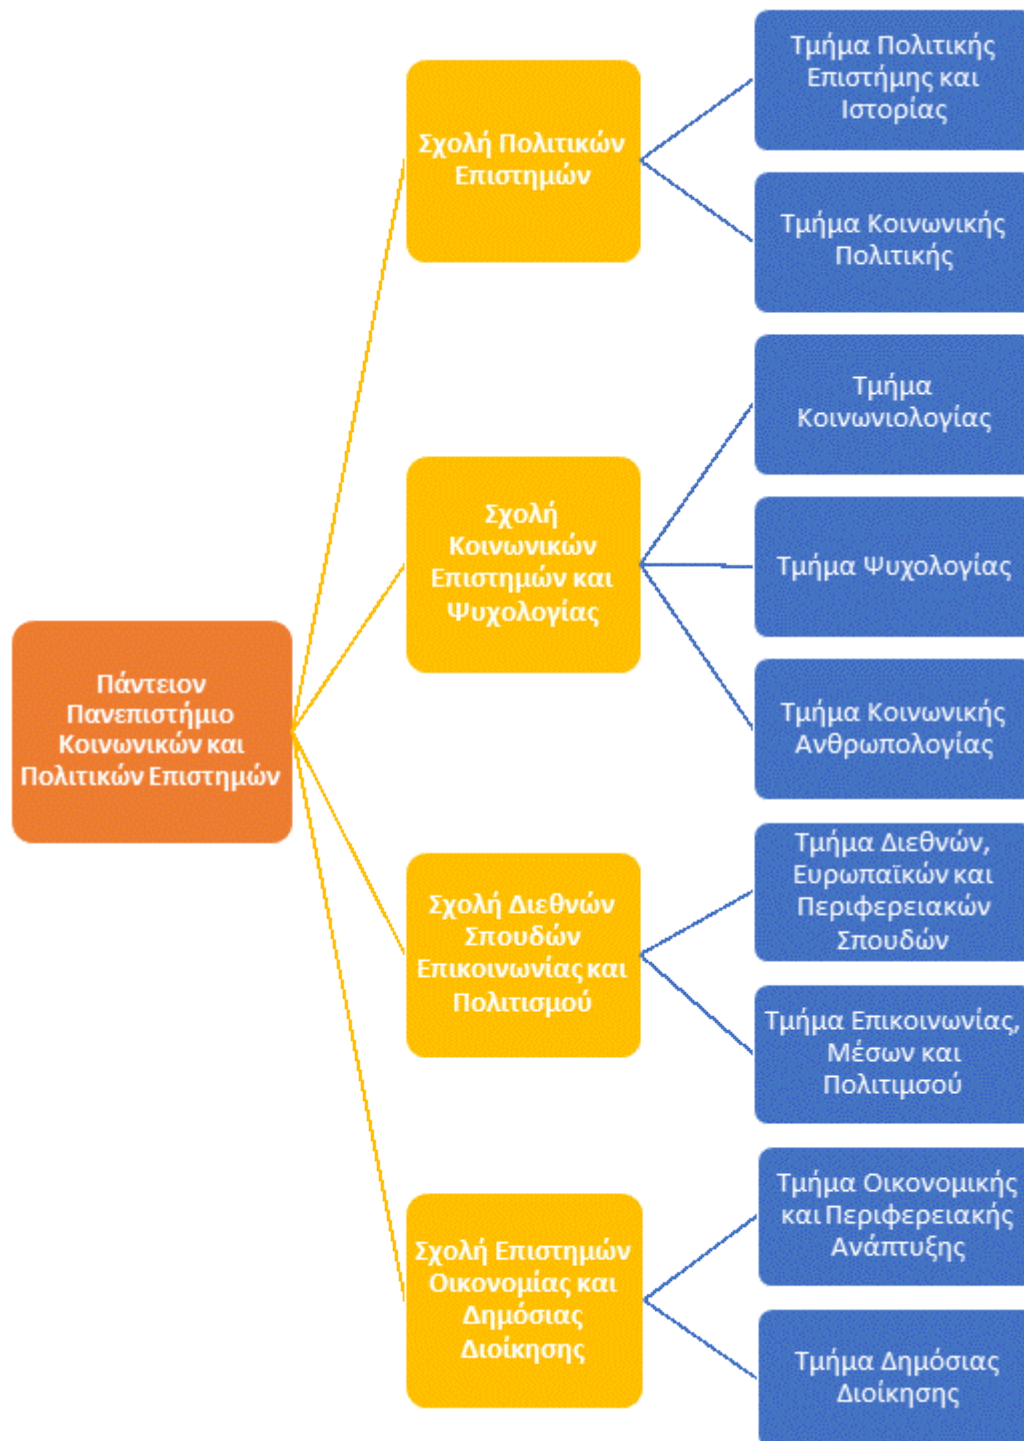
Πάντειον Πανεπιστήμιο Κοινωνικών και Πολιτικών Επιστημών

Σχολή Πολιτικών Επιστημών

Τμήμα Πολιτικής Επιστήμης και Ιστορίας

Τμήμα Κοινωνικής Πολιτικής

Σχολή Κοινωνικών Επιστημών και Ψυχολογίας

Τμήμα Κοινωνιολογίας

Τμήμα Ψυχολογίας

Τμήμα Κοινωνικής Ανθρωπολογίας

Σχολή Διεθνών Σπουδών Επικοινωνίας και Πολιτισμού

Τμήμα Διεθνών, Ευρωπαϊκών και Περιφερειακών Σπουδών

Τμήμα Επικοινωνίας, Μέσων και Πολιτιμσού

Σχολή Επιστημών Οικονομίας και Δημόσιας Διοίκησης

Τμήμα Οικονομικής και Περιφερειακής Ανάπτυξης

Τμήμα Δημόσιας Διοίκησης